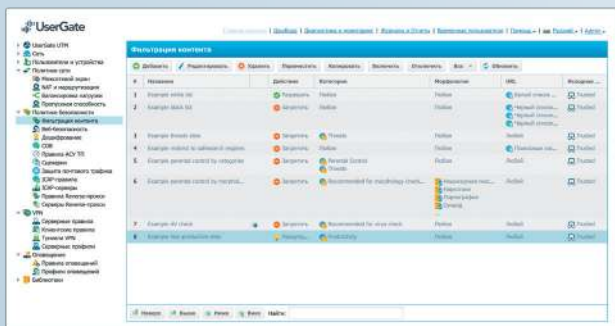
UserGate

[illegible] | Профиль | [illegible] | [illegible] | Помощь | Русский | Админ

UserGate UTM
Сеть
Пользователи и устройства
Политики сети
Межсетевой экран
NAT и маршрутизация
Балансировка нагрузки
Пропускная способность
Политики безопасности
Фильтрация контента
Веб-безопасность
Дешифрование
СОВ
Правила АСУ ТП
Сценарии
Защита почтового трафика
ICAP-правила
ICAP-серверы
Правила балансировки
Серверы балансировки
VPN
Серверные правила
Клиентские правила
Туннели VPN
Серверные профили
Оповещения
Правила оповещений
Профили оповещений
Библиотеки

Фильтрация контента

Добавить | Редактировать | Удалить | Переместить | Копировать | Включить | Отключить | Все | Обновить

| # | Название | Действие | Категории | Морфология | URL | Интерфейс |
|---|---|---|---|---|---|---|
| 1 | Example white list | Разрешить | Любая | Любая | Белый список | Enabled |
| 2 | Example black list | Запретить | Любая | Любая | Черный список | Enabled |
| 3 | Example threats sites | Запретить | Threats | Любая | Любой | Enabled |
| 4 | Example content to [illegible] | Запретить | Любая | Любая | Поисковые за... | Enabled |
| 5 | Example parental control by categories | Запретить | Parental Control, Threats | Любая | Любой | Enabled |
| 6 | Example parental control by morphol... | Запретить | Recommended for morphology check... | Наркотики, Терроризм, Порнография, Оружие | Любой | Enabled |
| 7 | Example AV check | Запретить | Recommended for virus check | Любая | Любой | Enabled |
| 8 | Example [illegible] | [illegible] | Productivity | Любая | Любой | Enabled |

Начало | Назад | Вперед | Конец | Найти: